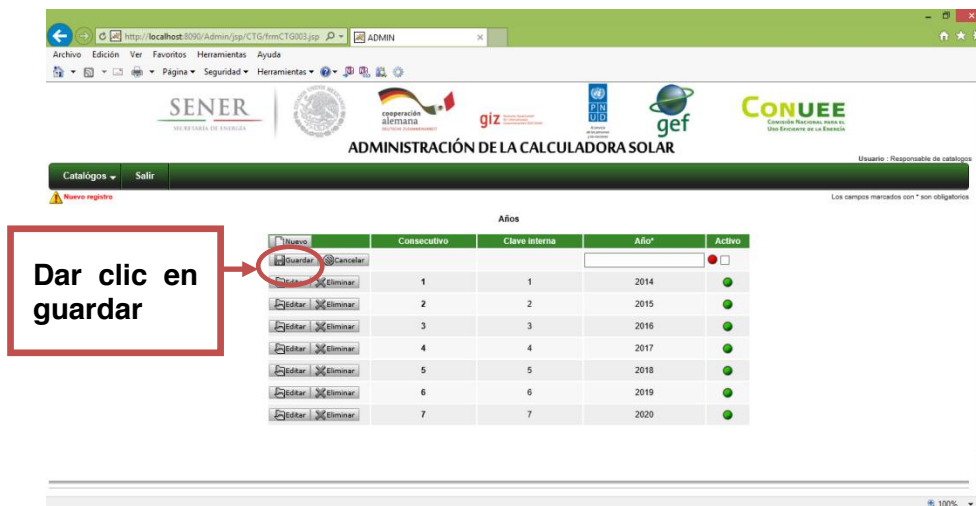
http://localhost:8090/Admin/jsp/CTG/frmCTG003.jsp
ADMIN
Archivo Edición Ver Favoritos Herramientas Ayuda
Página ▾ Seguridad ▾ Herramientas ▾

SENER
SECRETARÍA DE ENERGÍA
cooperación alemana
DEUTSCHE ZUSAMMENARBEIT
giz
PN UD
gef
CONUEE
Comisión Nacional para el Uso Eficiente de la Energía

ADMINISTRACIÓN DE LA CALCULADORA SOLAR

Usuario : Responsable de catalogos
Catálogos ▾ Salir
Nuevo registro
Los campos marcados con * son obligatorios

Años

| Nuevo | Consecutivo | Clave interna | Año* | Activo |
|---|---|---|---|---|
| Guardar Cancelar | | | | |
| Editar Eliminar | 1 | 1 | 2014 | |
| Editar Eliminar | 2 | 2 | 2015 | |
| Editar Eliminar | 3 | 3 | 2016 | |
| Editar Eliminar | 4 | 4 | 2017 | |
| Editar Eliminar | 5 | 5 | 2018 | |
| Editar Eliminar | 6 | 6 | 2019 | |
| Editar Eliminar | 7 | 7 | 2020 | |

Dar clic en guardar

100%